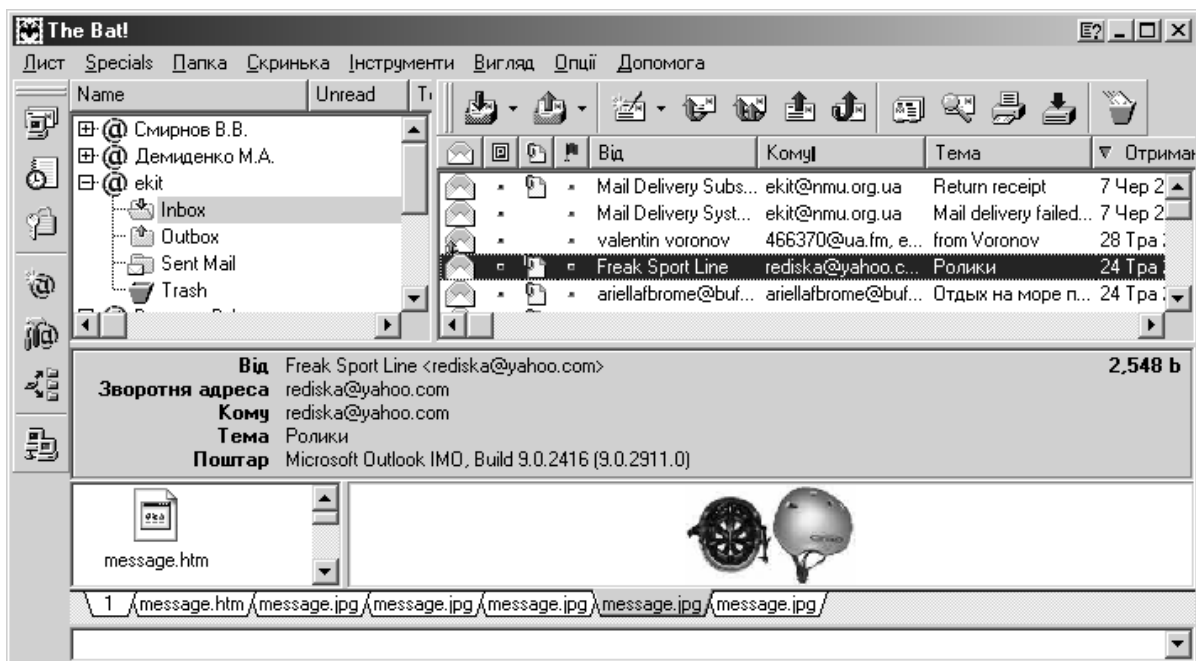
The Bat!

Лист Specials Папка Скринька Інструменти Вигляд Опції Допомога

| Name | Unread | T |
|---|---|---|
| Смирнов В.В. | | |
| Демиденко М.А. | | |
| ekit | | |
| Inbox | | |
| Outbox | | |
| Sent Mail | | |
| Trash | | |

| Від | Кому | Тема | Отриман |
|---|---|---|---|
| Mail Delivery Subs... | ekit@nmu.org.ua | Return receipt | 7 Чер 2 |
| Mail Delivery Syst... | ekit@nmu.org.ua | Mail delivery failed... | 7 Чер 2 |
| valentin voronov | 466370@ua.fm, e... | from Voronov | 28 Тра |
| Freak Sport Line | rediska@yahoo.c... | Ролики | 24 Тра |
| ariellafbrome@buf... | ariellafbrome@buf... | Отдых на море п... | 24 Тра |

Від Freak Sport Line <rediska@yahoo.com>
2,548 b
Зворотня адреса rediska@yahoo.com
Кому rediska@yahoo.com
Тема Ролики
Поштар Microsoft Outlook IMO, Build 9.0.2416 (9.0.2911.0)

message.htm

1 message.htm message.jpg message.jpg message.jpg message.jpg message.jpg